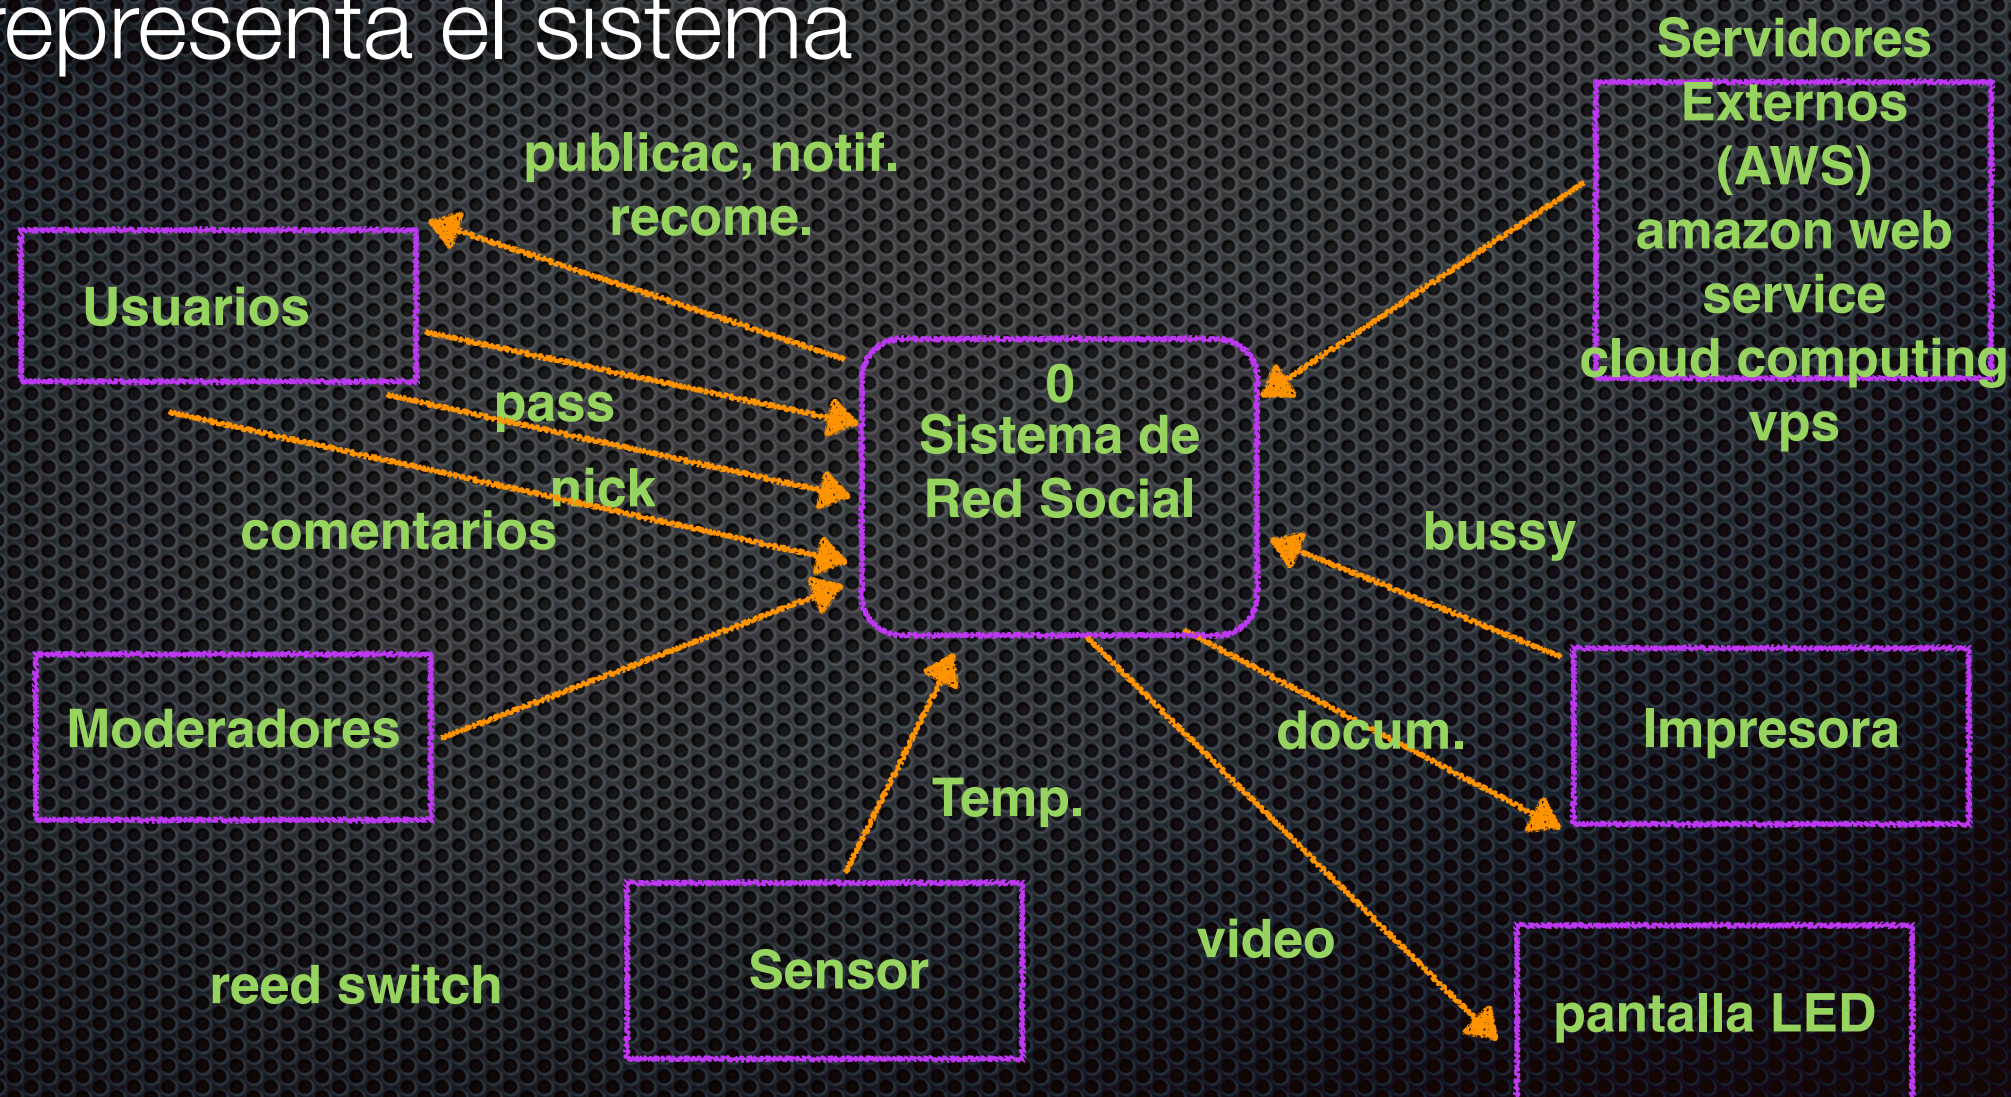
epresenta el sistema

Servidores Externos (AWS) amazon web service cloud computing vps

publicac, notif. recome.

Usuarios

pass

nick

comentarios

0
Sistema de Red Social

bussy

Moderadores

docum.

Impresora

Temp.

Sensor

video

reed switch

pantalla LED